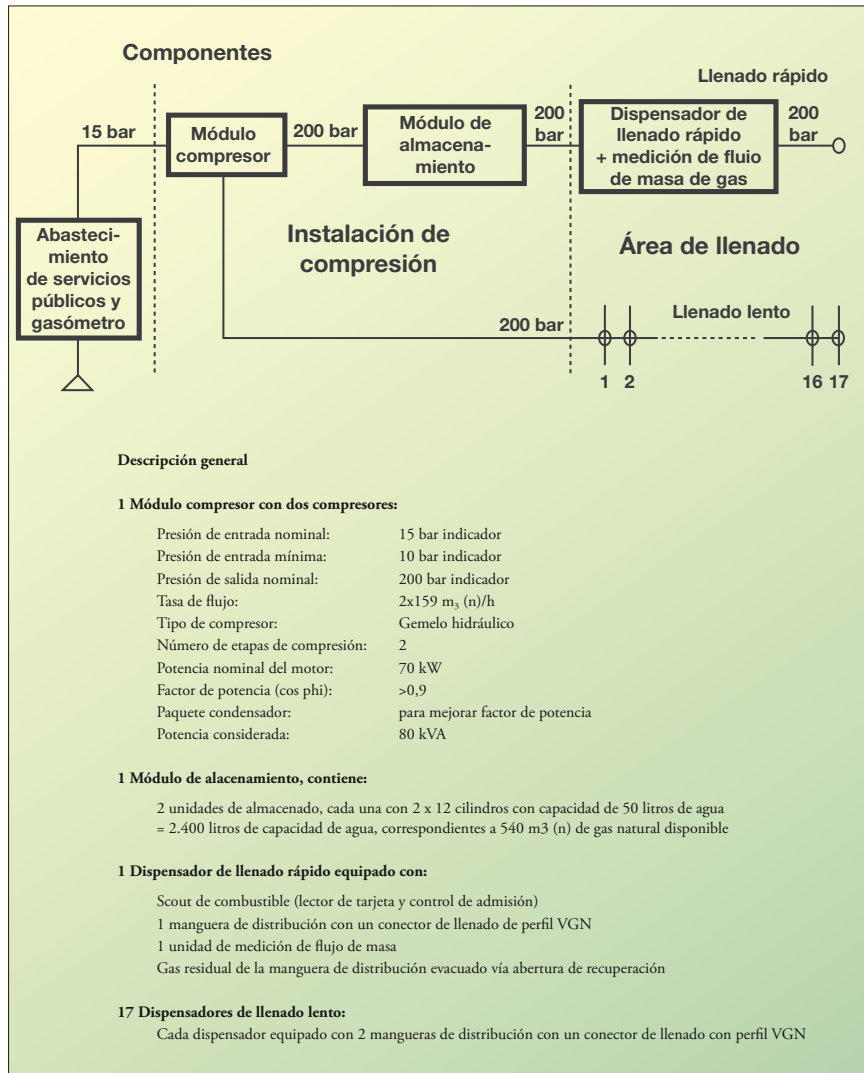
Componentes

Llenado rápido

15 bar

Módulo compresor

200 bar

Módulo de almacenamiento

200 bar

Dispensador de llenado rápido + medición de fluio de masa de gas

200 bar

Abastecimiento de servicios públicos y gasómetro

Instalación de compresión

Área de llenado

200 bar

Llenado lento

1 2

16 17

Descripción general

1 Módulo compresor con dos compresores:

| | |
|---|---|
| Presión de entrada nominal: | 15 bar indicador |
| Presión de entrada mínima: | 10 bar indicador |
| Presión de salida nominal: | 200 bar indicador |
| Tasa de flujo: | 2x159 $m_3$ (n)/h |
| Tipo de compresor: | Gemelo hidráulico |
| Número de etapas de compresión: | 2 |
| Potencia nominal del motor: | 70 kW |
| Factor de potencia (cos phi): | >0,9 |
| Paquete condensador: | para mejorar factor de potencia |
| Potencia considerada: | 80 kVA |

1 Módulo de alacenamiento, contiene:

2 unidades de almacenado, cada una con 2 x 12 cilindros con capacidad de 50 litros de agua = 2.400 litros de capacidad de agua, correspondientes a 540 m3 (n) de gas natural disponible

1 Dispensador de llenado rápido equipado con:

Scout de combustible (lector de tarjeta y control de admisión)
1 manguera de distribución con un conector de llenado de perfil VGN
1 unidad de medición de flujo de masa
Gas residual de la manguera de distribución evacuado vía abertura de recuperación

17 Dispensadores de llenado lento:

Cada dispensador equipado con 2 mangueras de distribución con un conector de llenado con perfil VGN